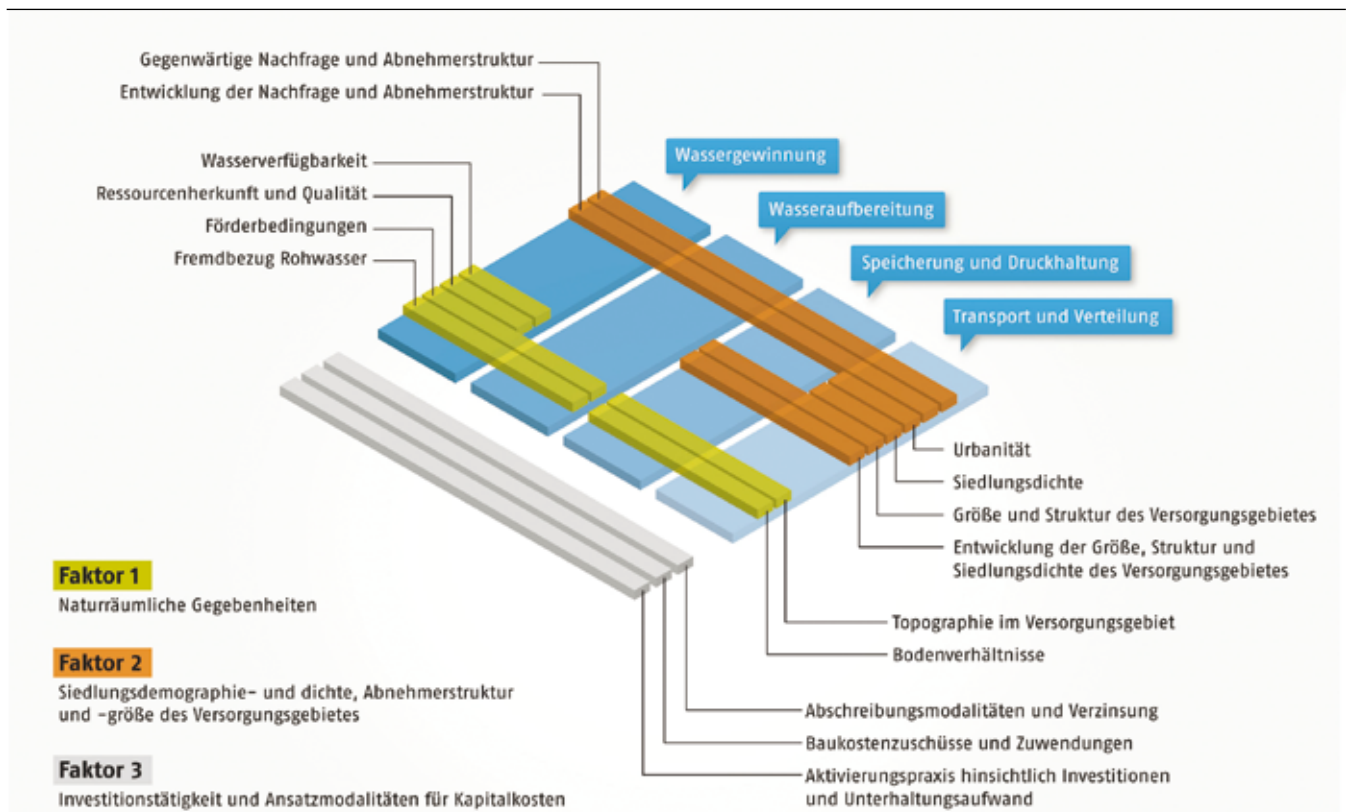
Gegenwärtige Nachfrage und Abnehmerstruktur
Entwicklung der Nachfrage und Abnehmerstruktur

Wasserverfügbarkeit
Ressourcenherkunft und Qualität
Förderbedingungen
Fremdbezug Rohwasser

Wassergewinnung
Wasseraufbereitung
Speicherung und Druckhaltung
Transport und Verteilung

Urbanität
Siedlungsdichte
Größe und Struktur des Versorgungsgebietes
Entwicklung der Größe, Struktur und Siedlungsdichte des Versorgungsgebietes

Topographie im Versorgungsgebiet
Bodenverhältnisse

Faktor 1
Naturräumliche Gegebenheiten

Faktor 2
Siedlungsdemographie- und dichte, Abnehmerstruktur und -größe des Versorgungsgebietes

Faktor 3
Investitionstätigkeit und Ansatzmodalitäten für Kapitalkosten

Abschreibungsmodalitäten und Verzinsung
Baukostenzuschüsse und Zuwendungen
Aktivierungspraxis hinsichtlich Investitionen und Unterhaltungsaufwand